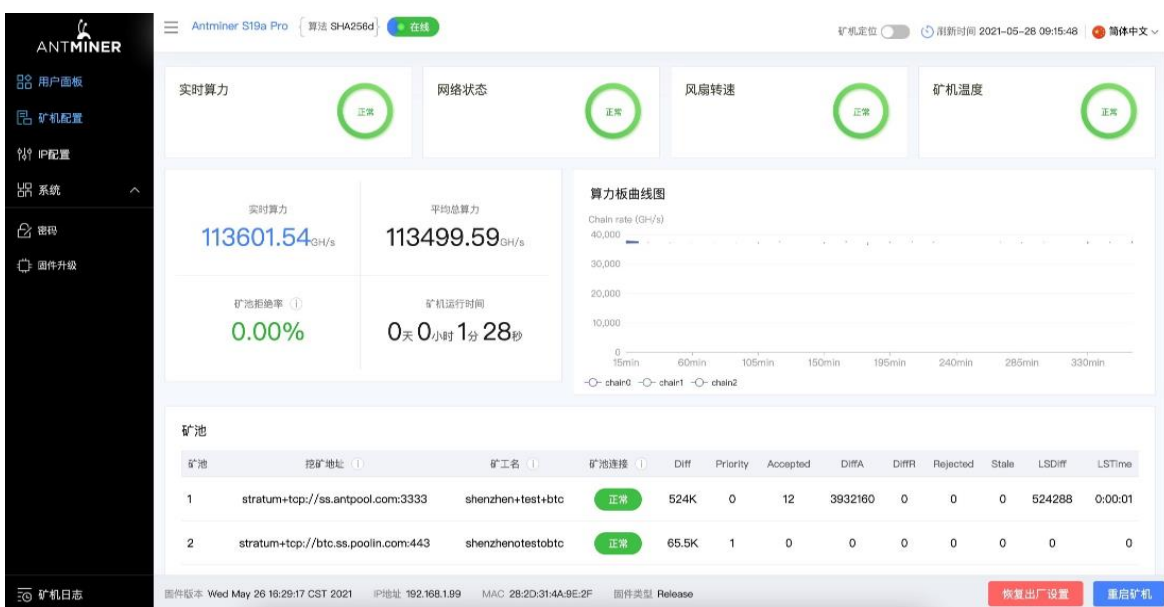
ANTMINER

用户面板
矿机配置
IP配置
系统
密码
固件升级

Antminer S19a Pro 算法 SHA256d 在线

矿机定位 刷新时间 2021-05-28 09:15:48 简体中文

实时算力 正常
网络状态 正常
风扇转速 正常
矿机温度 正常

实时算力
113601.54GH/s

平均总算力
113499.59GH/s

矿池拒绝率
0.00%

矿机运行时间
0天 0小时 1分 28秒

算力板曲线图
Chain rate (GH/s)
40,000
30,000
20,000
10,000
0
15min 60min 105min 150min 195min 240min 285min 330min
chain0 chain1 chain2

矿池

| 矿池 | 挖矿地址 | 矿工名 | 矿池连接 | Diff | Priority | Accepted | DiffA | DiffR | Rejected | Stale | LSDiff | LSTime |
|---|---|---|---|---|---|---|---|---|---|---|---|---|
| 1 | stratum+tcp://ss.antpool.com:3333 | shenzhen+test+btc | 正常 | 524K | 0 | 12 | 3932160 | 0 | 0 | 0 | 524288 | 0:00:01 |
| 2 | stratum+tcp://btc.ss.poolin.com:443 | shenzhenotestobtc | 正常 | 65.5K | 1 | 0 | 0 | 0 | 0 | 0 | 0 | 0 |

矿机日志
固件版本 Wed May 26 16:29:17 CST 2021 IP地址 192.168.1.99 MAC 28:2D:31:4A:9E:2F 固件类型 Release
恢复出厂设置 重启矿机